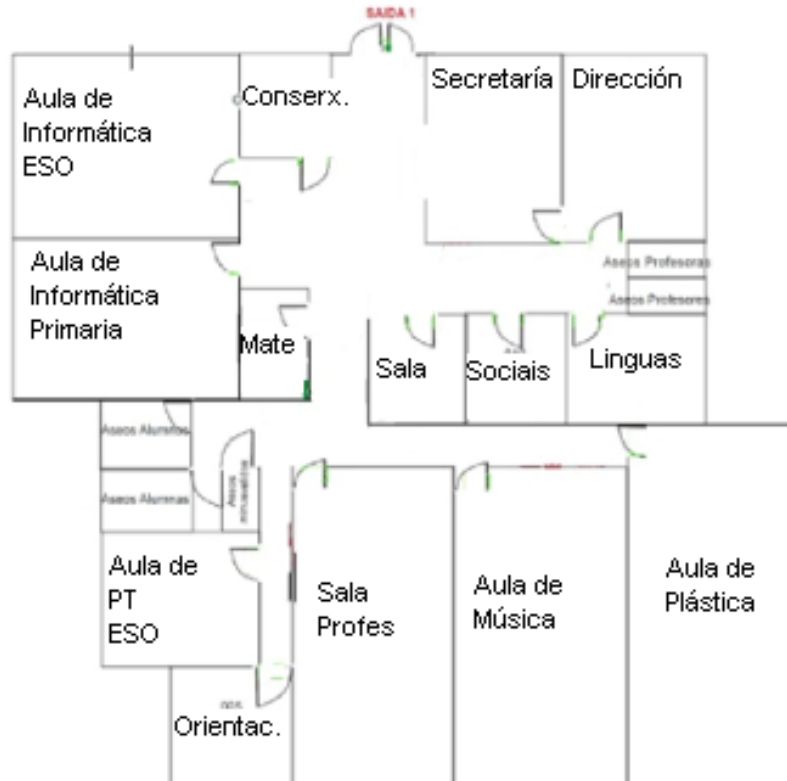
SAIDA 1

Aula de Informática ESO

Conserx.

Secretaría

Dirección

Aseos Profesoras

Aseos Profesores

Aula de Informática Primaria

Mate

Sala

Sociais

Linguas

Aseos Alumnos

Aseos Alumnas

Aseos minusválidos

Aula de PT ESO

Sala Profes

Aula de Música

Aula de Plástica

Orientac.